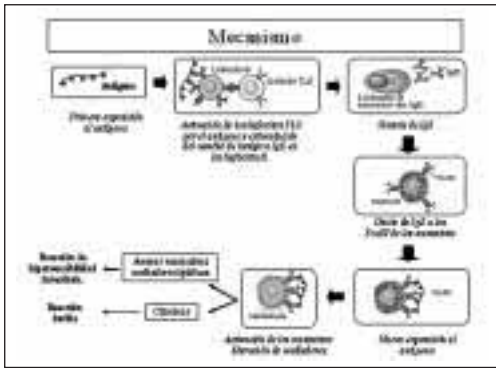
Mecanismo

Antígeno

Primera exposición al antígeno

Linfocito B

Linfocito T

Activación de los linfocitos T y B por el antígeno y diferenciación del linfocito B en células plasmáticas secretoras de IgE

Secreción de IgE

Unión de IgE a los receptores Fc de los mastocitos

Nueva exposición al antígeno

Activación de los mastocitos: liberación de mediadores

Reacción de hipersensibilidad inmediata

Aminas vasoactivas mediadores lipídicos

Citocinas

Reacción tardía